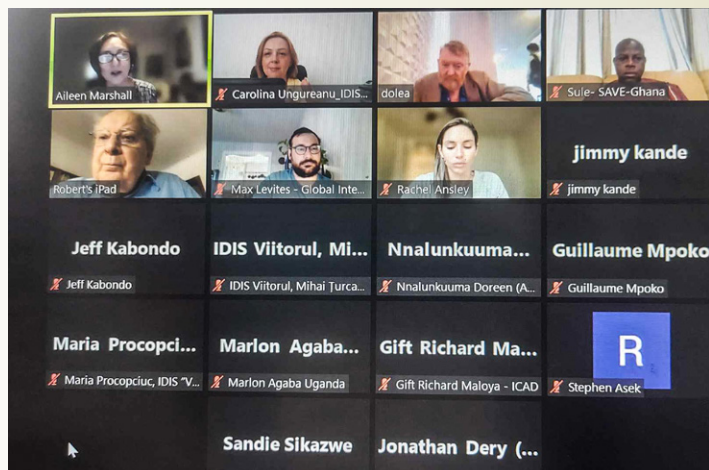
Aileen Marshall

Carolina Ungureanu_IDIS...

dolea

Sule- SAVE-Ghana

Robert's iPad

Max Levites - Global Inte...

Rachel Ansley

jimmy kande

jimmy kande

Jeff Kabondo

Jeff Kabondo

IDIS Viitorul, Mi...

IDIS Viitorul, Mihai Țurca...

Nnalunkuuma...

Nnalunkuuma Doreen (A...

Guillaume Mpoko

Guillaume Mpoko

Maria Procopci...

Maria Procopciuc, IDIS "V...

Marlon Agaba...

Marlon Agaba Uganda

Gift Richard Ma...

Gift Richard Maloya - ICAD

R

Stephen Asek

Sandie Sikazwe

Jonathan Dery (...